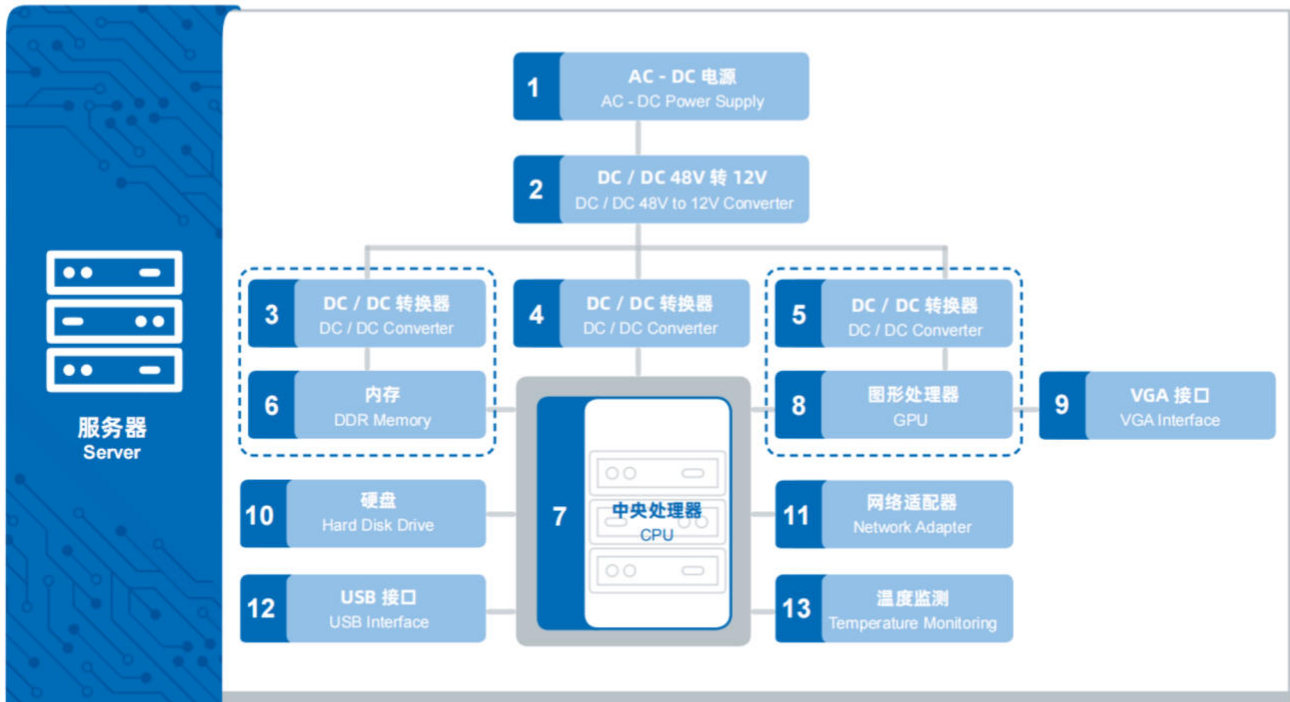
服务器
Server

1
AC - DC 电源
AC - DC Power Supply

2
DC / DC 48V 转 12V
DC / DC 48V to 12V Converter

3
DC / DC 转换器
DC / DC Converter

4
DC / DC 转换器
DC / DC Converter

5
DC / DC 转换器
DC / DC Converter

6
内存
DDR Memory

7
中央处理器
CPU

8
图形处理器
GPU

9
VGA 接口
VGA Interface

10
硬盘
Hard Disk Drive

11
网络适配器
Network Adapter

12
USB 接口
USB Interface

13
温度监测
Temperature Monitoring